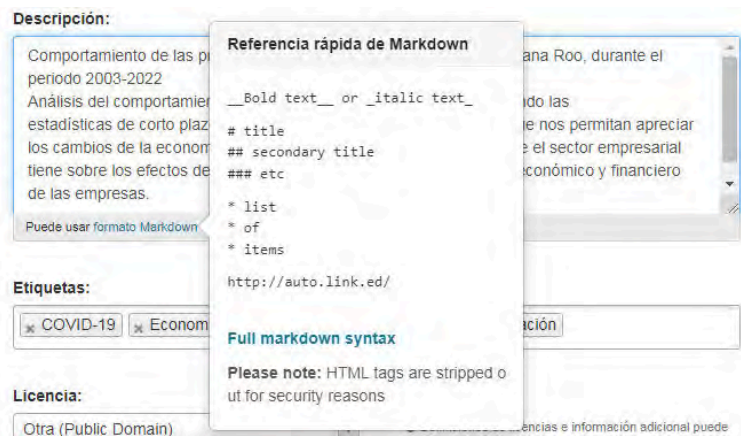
Descripción:

Comportamiento de las p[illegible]ana Roo, durante el periodo 2003-2022
Análisis del comportamie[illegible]ndo las estadísticas de corto plaz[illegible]e nos permitan apreciar los cambios de la econom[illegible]e el sector empresarial tiene sobre los efectos de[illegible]conómico y financiero de las empresas.

Puede usar formato Markdown

Referencia rápida de Markdown

__Bold text__ or _italic text_

# title
## secondary title
### etc

* list
* of
* items

http://auto.link.ed/

Full markdown syntax

Please note: HTML tags are stripped out for security reasons

Etiquetas:

COVID-19 Econom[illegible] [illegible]ación

Licencia:

Otra (Public Domain)

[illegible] licencias e información adicional puede